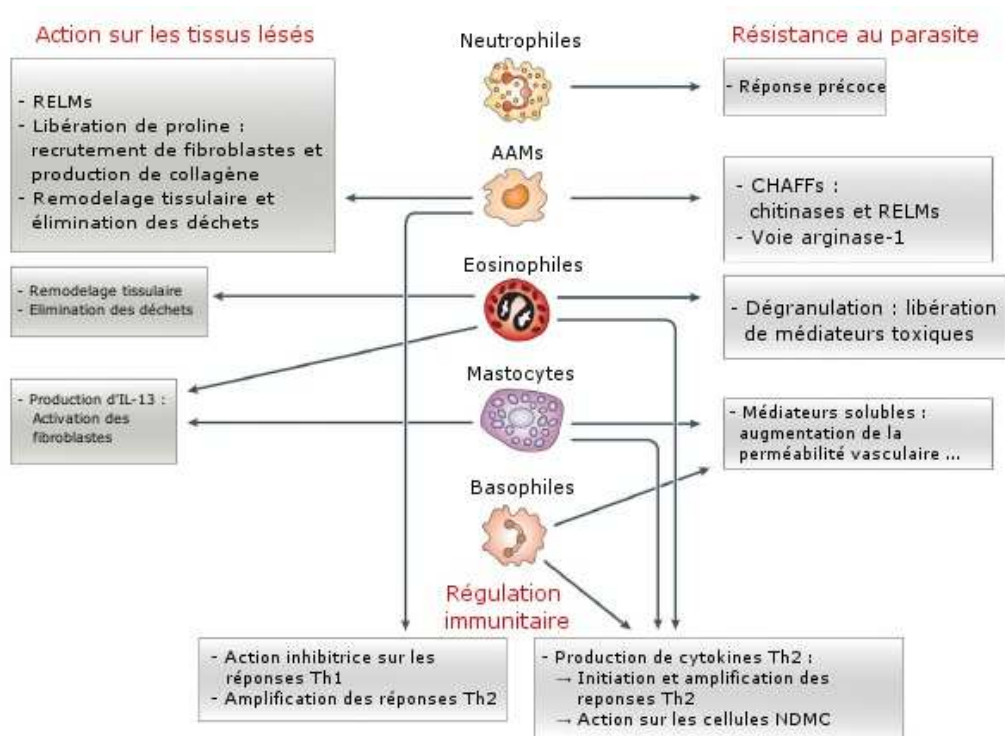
Action sur les tissus lésés

Neutrophiles

Résistance au parasite

- RELMs
- Libération de proline : recrutement de fibroblastes et production de collagène
- Remodelage tissulaire et élimination des déchets

- Réponse précoce

AAMs

- CHAFFs : chitinases et RELMs
- Voie arginase-1

Eosinophiles

- Remodelage tissulaire
- Elimination des déchets

- Dégranulation : libération de médiateurs toxiques

Mastocytes

- Production d'IL-13 : Activation des fibroblastes

- Médiateurs solubles : augmentation de la perméabilité vasculaire ...

Basophiles

Régulation immunitaire

- Action inhibitrice sur les réponses Th1
- Amplification des réponses Th2

- Production de cytokines Th2 :
→ Initiation et amplification des reponses Th2
→ Action sur les cellules NDMC